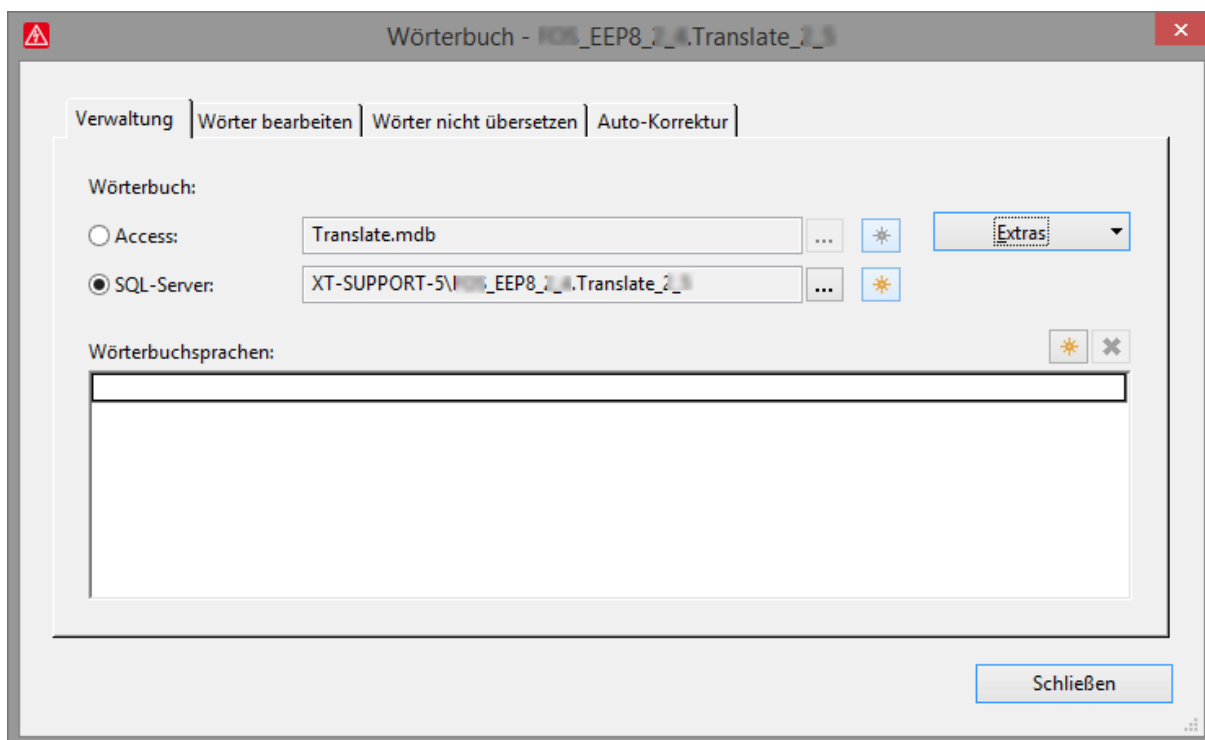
Wörterbuch - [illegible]_EEP8_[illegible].Translate_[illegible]

Verwaltung | Wörter bearbeiten | Wörter nicht übersetzen | Auto-Korrektur

Wörterbuch:

Access: Translate.mdb ...

SQL-Server: XT-SUPPORT-5\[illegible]_EEP8_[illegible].Translate_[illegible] ...

Extras

Wörterbuchsprachen:

Schließen